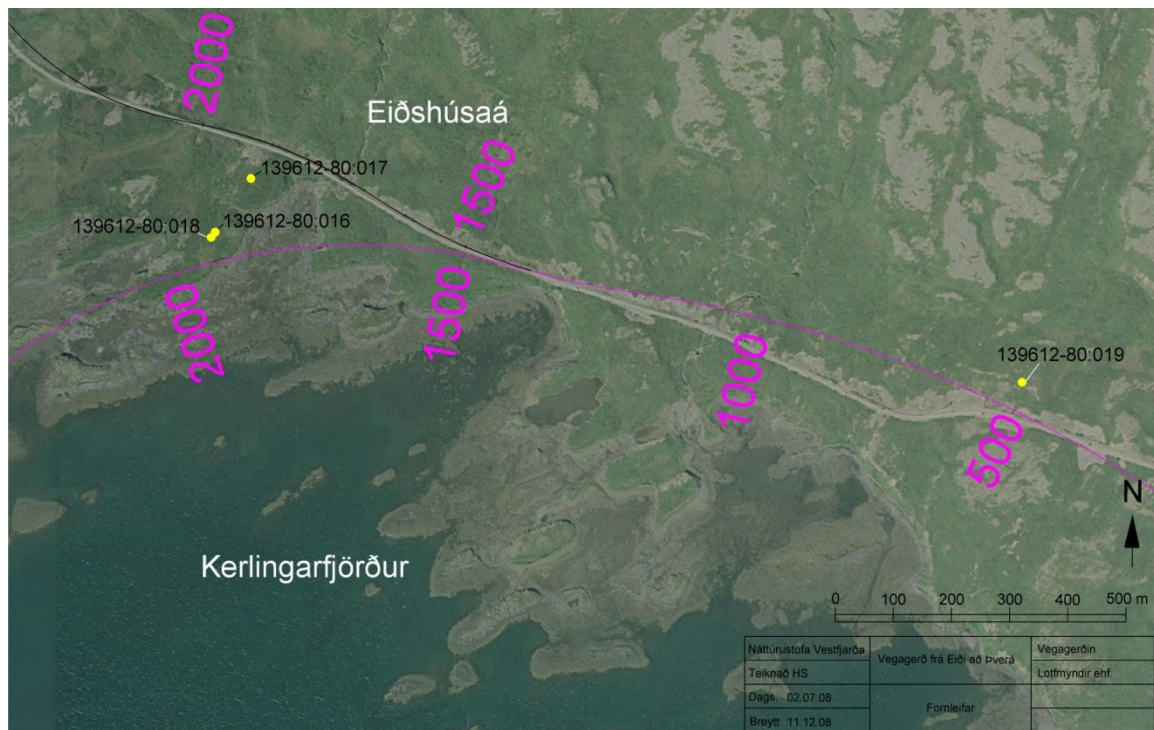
2000

Eiðshúsaá

139612-80:017

1500

139612-80:018

139612-80:016

2000

1500

1000

139612-80:019

500

N

Kerlingarfjörður

0 100 200 300 400 500 m

| Náttúrustofa Vestfjarða | Vegagerð frá Eiði að Þverá | Vegagerðin |
|---|---|---|
| Teiknað HS | | Loftmyndir ehf. |
| Dags. 02.07.08 | Fornleifar | |
| Breytt 11.12.08 | | |